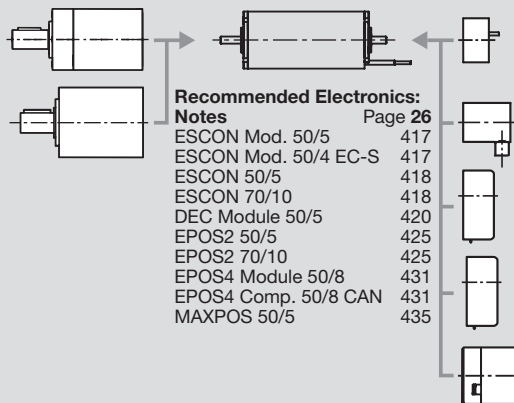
Recommended Electronics:

| Notes | Page 26 |
|---|---|
| ESCON Mod. 50/5 | 417 |
| ESCON Mod. 50/4 EC-S | 417 |
| ESCON 50/5 | 418 |
| ESCON 70/10 | 418 |
| DEC Module 50/5 | 420 |
| EPOS2 50/5 | 425 |
| EPOS2 70/10 | 425 |
| EPOS4 Module 50/8 | 431 |
| EPOS4 Comp. 50/8 CAN | 431 |
| MAXPOS 50/5 | 435 |